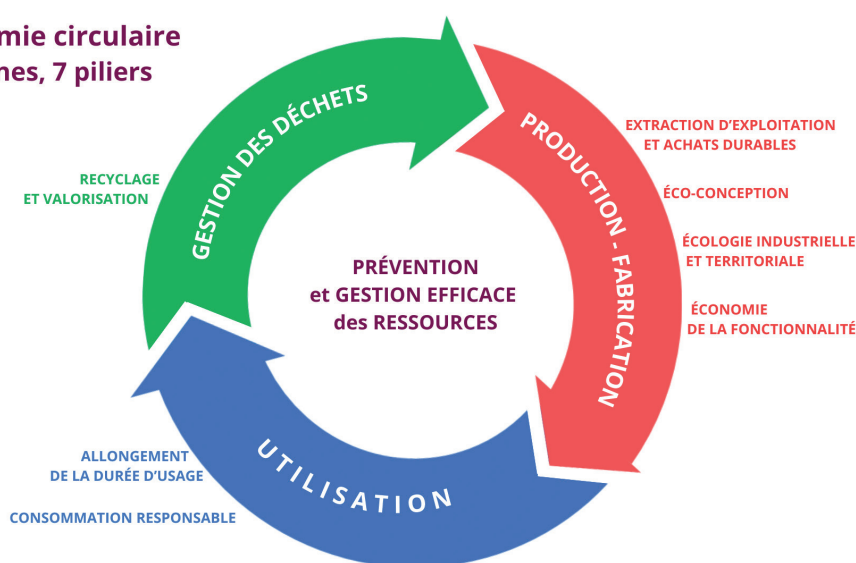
mie circulaire
nes, 7 piliers

GESTION DES DÉCHETS

PRODUCTION - FABRICATION

UTILISATION

RECYCLAGE
ET VALORISATION

EXTRACTION D'EXPLOITATION
ET ACHATS DURABLES

ÉCO-CONCEPTION

ÉCOLOGIE INDUSTRIELLE
ET TERRITORIALE

ÉCONOMIE
DE LA FONCTIONNALITÉ

PRÉVENTION
et GESTION EFFICACE
des RESSOURCES

ALLONGEMENT
DE LA DURÉE D'USAGE

CONSOMMATION RESPONSABLE